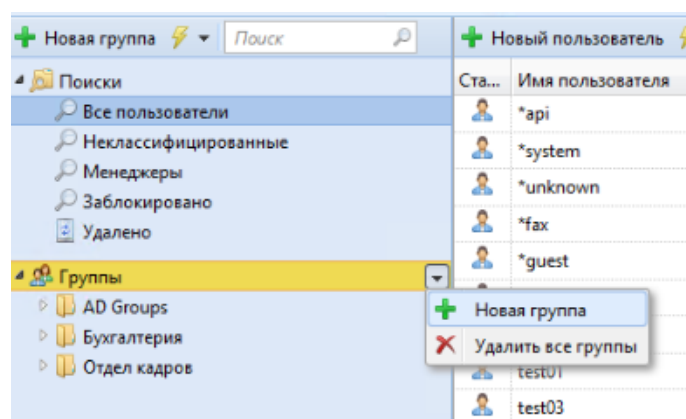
Новая группа

Поиск

Поиски

Все пользователи

Неклассифицированные

Менеджеры

Заблокировано

Удалено

Группы

AD Groups

Бухгалтерия

Отдел кадров

Новый пользователь

| Ста... | Имя пользователя |
|---|---|
| | *api |
| | *system |
| | *unknown |
| | *fax |
| | *guest |
| | test01 |
| | test03 |

Новая группа

Удалить все группы